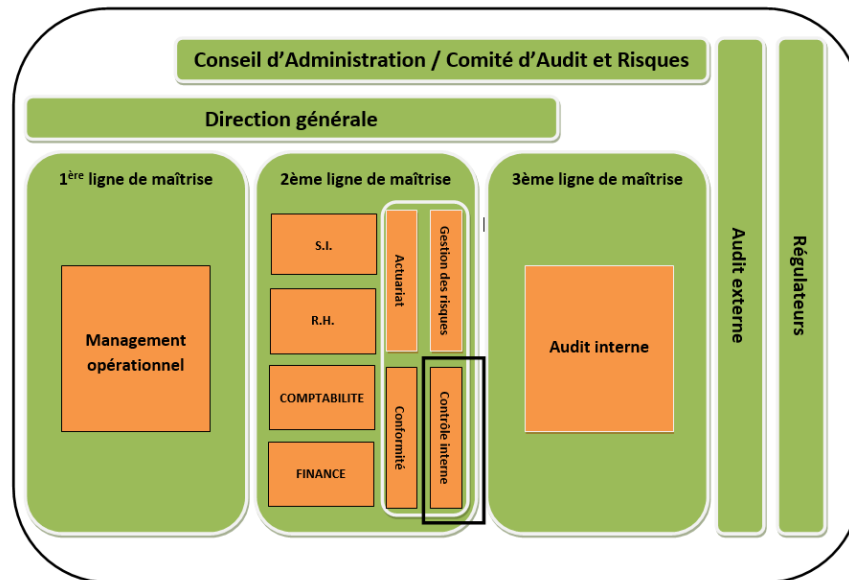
Conseil d'Administration / Comité d'Audit et Risques

Direction générale

1$^{ère}$ ligne de maîtrise

Management opérationnel

2ème ligne de maîtrise

S.I.

R.H.

COMPTABILITE

FINANCE

Actuariat

Gestion des risques

Conformité

Contrôle interne

3ème ligne de maîtrise

Audit interne

Audit externe

Régulateurs